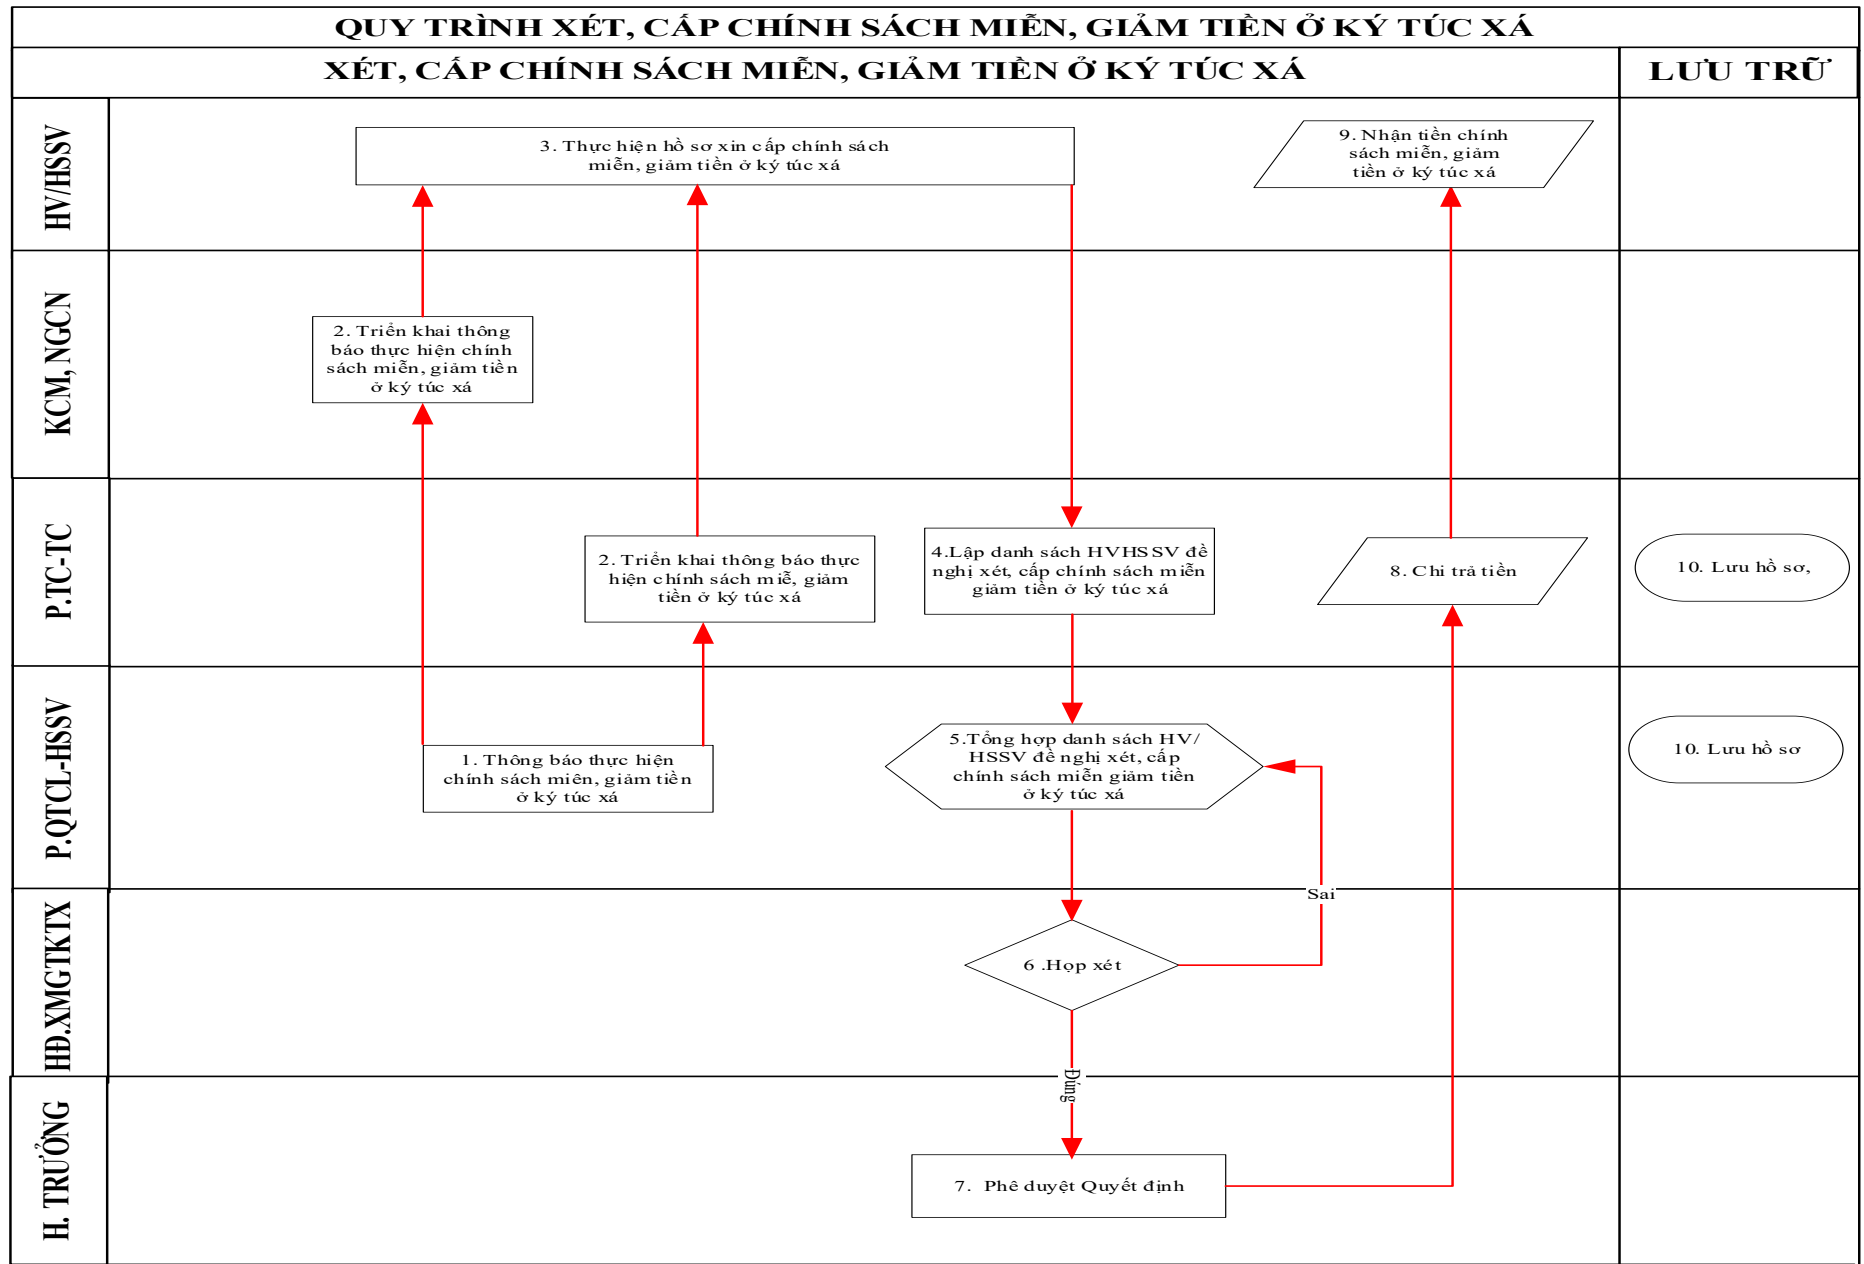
QUY TRÌNH XÉT, CẤP CHÍNH SÁCH MIỄN, GIẢM TIỀN Ở KÝ TÚC XÁ

XÉT, CẤP CHÍNH SÁCH MIỄN, GIẢM TIỀN Ở KÝ TÚC XÁ

LƯU TRỮ

HV/HSSV

3. Thực hiện hồ sơ xin cấp chính sách miễn, giảm tiền ở ký túc xá

9. Nhận tiền chính sách miễn, giảm tiền ở ký túc xá

KCM, NGCN

2. Triển khai thông báo thực hiện chính sách miễn, giảm tiền ở ký túc xá

P.TC-TC

2. Triển khai thông báo thực hiện chính sách miễ, giảm tiền ở ký túc xá

4.Lập danh sách HVHSSV đề nghị xét, cấp chính sách miễn giảm tiền ở ký túc xá

8. Chi trả tiền

10. Lưu hồ sơ,

P.QTCL-HSSV

1. Thông báo thực hiện chính sách miễn, giảm tiền ở ký túc xá

5.Tổng hợp danh sách HV/ HSSV đề nghị xét, cấp chính sách miễn giảm tiền ở ký túc xá

10. Lưu hồ sơ

HĐ.XMGTKTX

Sai

6 .Họp xét

Đúng

H. TRƯỞNG

7. Phê duyệt Quyết định